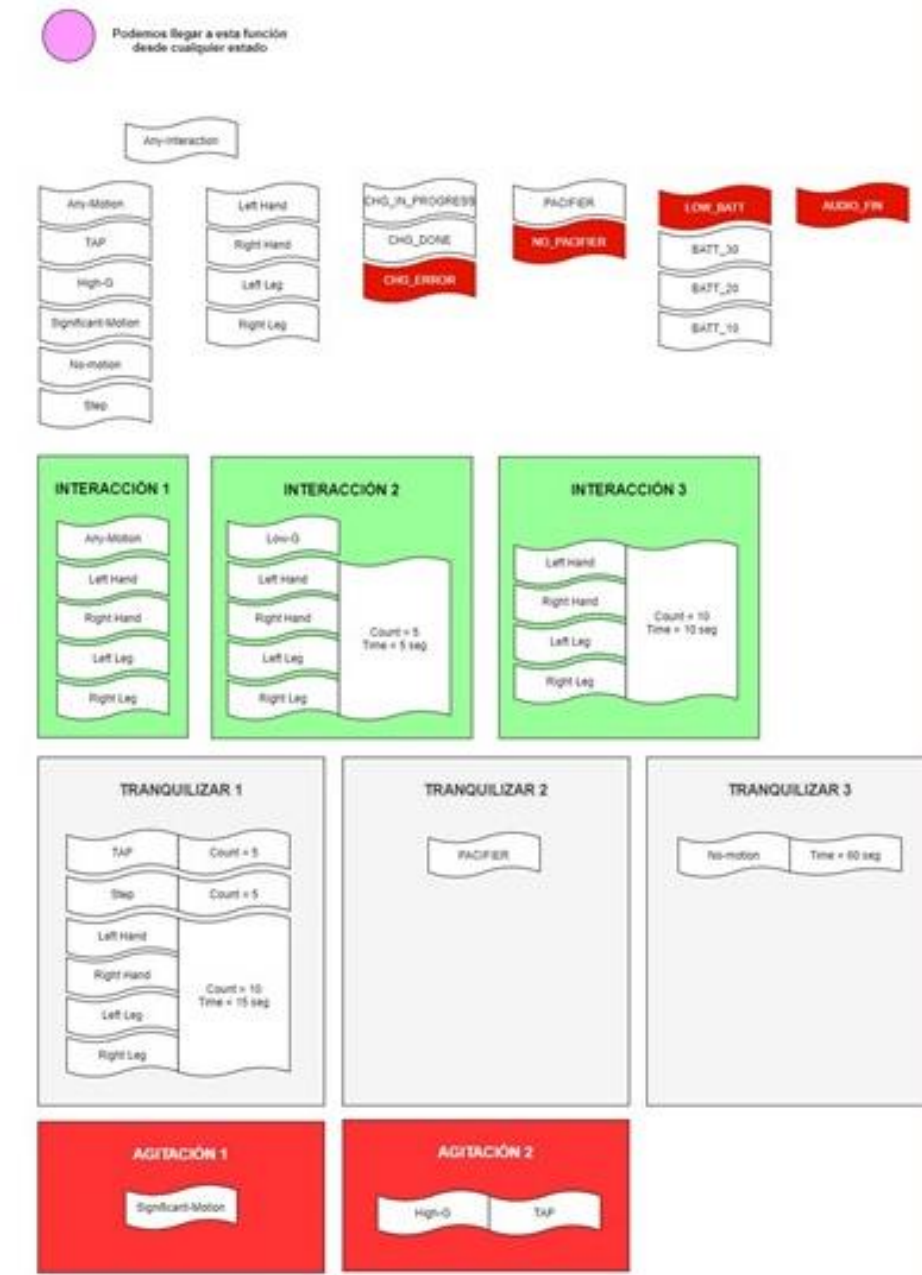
Podemos llegar a esta función desde cualquier estado

Any-Interaction

Any-Motion
TAP
High-G
Significant-Motion
No-motion
Step

Left Hand
Right Hand
Left Leg
Right Leg

CHG_IN_PROGRESS
CHG_DONE
CHG_ERROR

PACIFIER
NO_PACIFIER

LOW_BATT
BATT_30
BATT_20
BATT_10

AUDIO_FIN

INTERACCIÓN 1
Any-Motion
Left Hand
Right Hand
Left Leg
Right Leg

INTERACCIÓN 2
Low-G
Left Hand
Right Hand
Left Leg
Right Leg
Count = 5
Time = 5 seg

INTERACCIÓN 3
Left Hand
Right Hand
Left Leg
Right Leg
Count = 10
Time = 10 seg

TRANQUILIZAR 1
TAP
Count = 5
Step
Count = 5
Left Hand
Right Hand
Left Leg
Right Leg
Count = 10
Time = 15 seg

TRANQUILIZAR 2
PACIFIER

TRANQUILIZAR 3
No-motion
Time = 60 seg

AGITACIÓN 1
Significant-Motion

AGITACIÓN 2
High-G
TAP